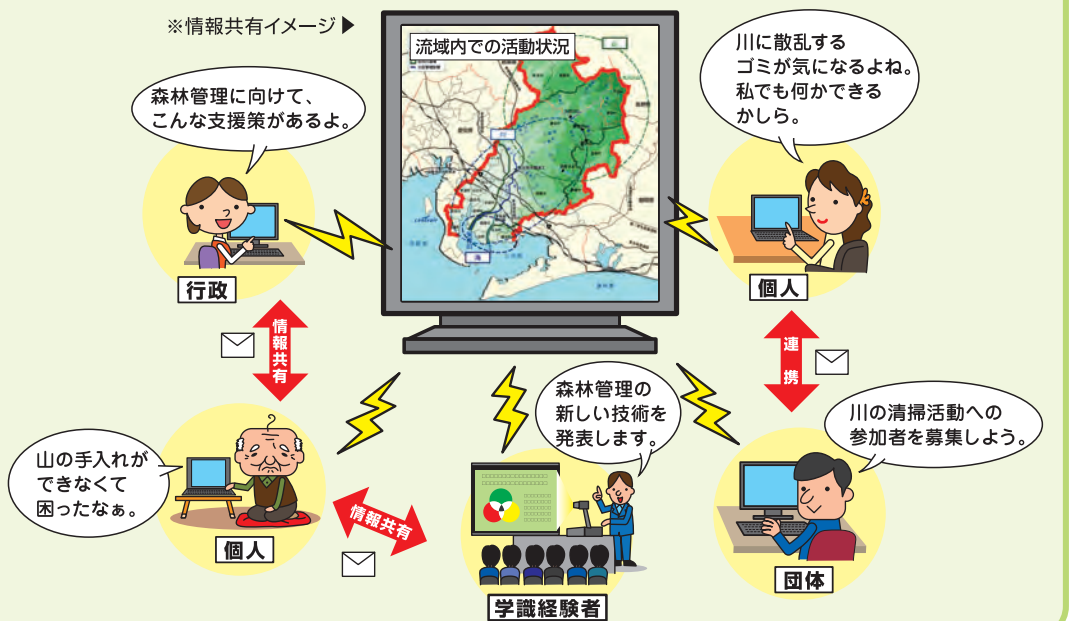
※情報共有イメージ▶

流域内での活動状況

森林管理に向けて、こんな支援策があるよ。

川に散乱するゴミが気になるよね。私でも何かできるかしら。

行政

個人

情報共有

連携

山の手入れができなくて困ったなぁ。

森林管理の新しい技術を発表します。

川の清掃活動への参加者を募集しよう。

情報共有

個人

学識経験者

団体